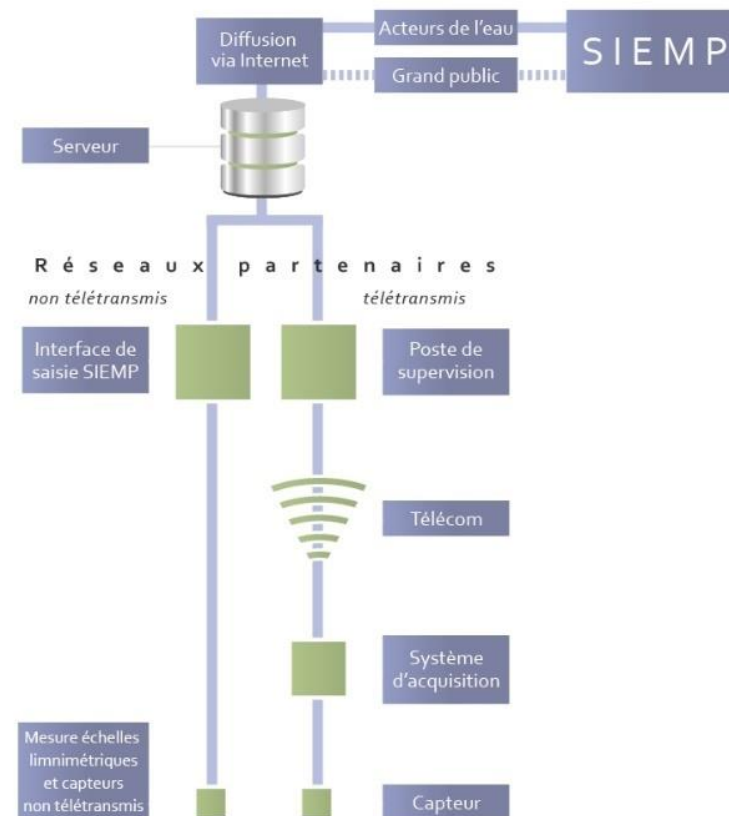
Diffusion via Internet

Acteurs de l'eau

Grand public

SIEMP

Serveur

Réseaux partenaires

non télétransmis

télétransmis

Interface de saisie SIEMP

Poste de supervision

Télécom

Système d'acquisition

Mesure échelles limnimétriques et capteurs non télétransmis

Capteur